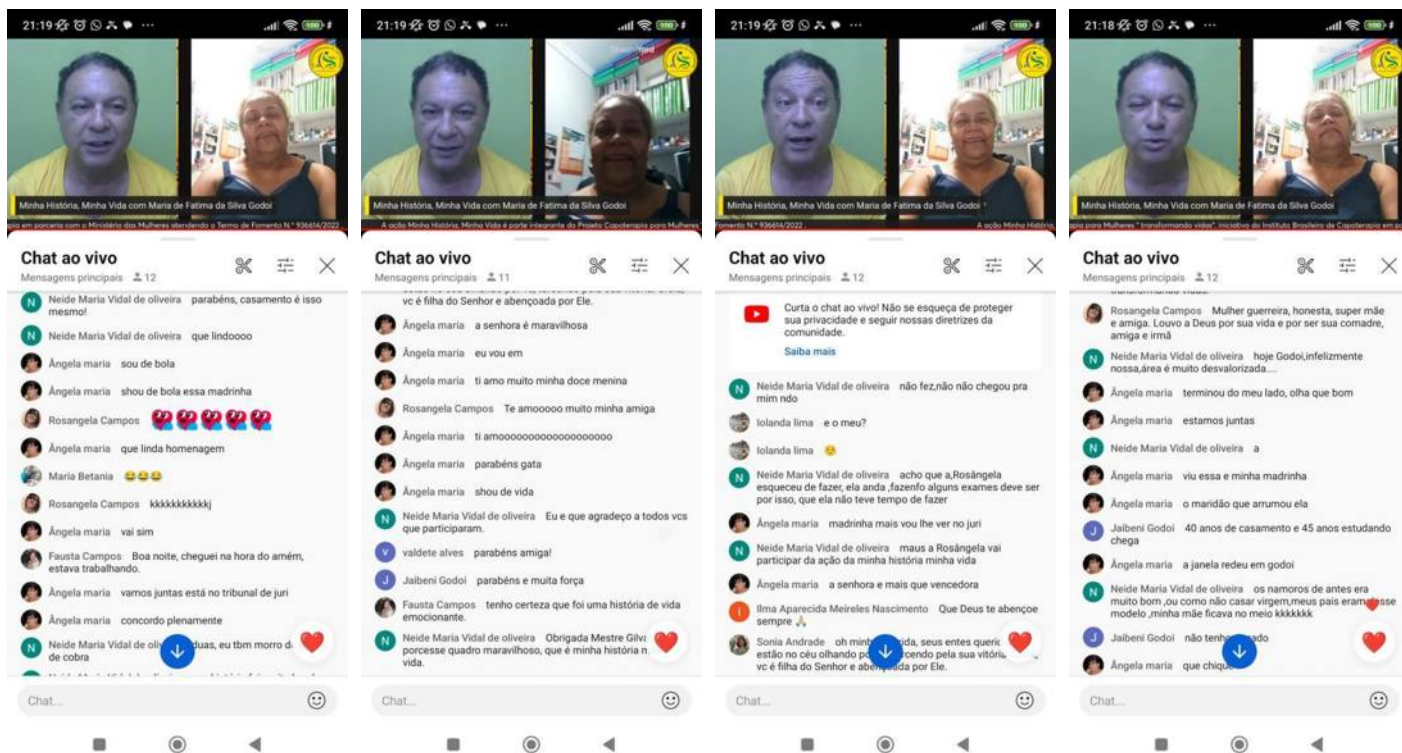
21:19

pia em parceria com o Ministério das Mulheres atendendo o Termo de Fomento N.º 936614/2022

Minha História, Minha Vida com Maria de Fatima da Silva Godoi

Chat ao vivo
Mensagens principais 12

N Neide Maria Vidal de oliveira parabéns, casamento é isso mesmo!
N Neide Maria Vidal de oliveira que lindoooo
Ângela maria sou de bola
Ângela maria shou de bola essa madrinha
Rosangela Campos 💘💘💘💘💘
Ângela maria que linda homenagem
Maria Betania 😂😂😂
Rosangela Campos kkkkkkkkkkkj
Ângela maria vai sim
Fausta Campos Boa noite, cheguei na hora do amém, estava trabalhando.
Ângela maria vamos juntas está no tribunal de juri
Ângela maria concordo plenamente
N Neide Maria Vidal de oliv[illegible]duas, eu tbm morro d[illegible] de cobra

Chat...

21:19

A acão Minha História, Minha Vida é parte integrante do Projeto Copoterapia para Mulheres

Minha História, Minha Vida com Maria de Fatima da Silva Godoi

Chat ao vivo
Mensagens principais 11

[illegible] vc é filha do Senhor e abençoada por Ele.
Ângela maria a senhora é maravilhosa
Ângela maria eu vou em
Ângela maria ti amo muito minha doce menina
Rosangela Campos Te amooooo muito minha amiga
Ângela maria ti amoooooooooooooooooooo
Ângela maria parabéns gata
Ângela maria shou de vida
N Neide Maria Vidal de oliveira Eu e que agradeço a todos vcs que participaram.
V valdete alves parabéns amiga!
J Jaibeni Godoi parabéns e muita força
Fausta Campos tenho certeza que foi uma história de vida emocionante.
N Neide Maria Vidal de oliveira Obrigada Mestre Gilv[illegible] porcesse quadro maravilhoso, que é minha história n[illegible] vida.

Chat...

21:19

Fomento N.º 936614/2022 A acão Minha História

Minha História, Minha Vida com Maria de Fatima da Silva Godoi

Chat ao vivo
Mensagens principais 12

Curta o chat ao vivo! Não se esqueça de proteger sua privacidade e seguir nossas diretrizes da comunidade.
Saiba mais

N Neide Maria Vidal de oliveira não fez,não não chegou pra mim ndo
Iolanda lima e o meu?
Iolanda lima 😊
N Neide Maria Vidal de oliveira acho que a,Rosângela esqueceu de fazer, ela anda ,fazenfo alguns exames deve ser por isso, que ela não teve tempo de fazer
Ângela maria madrinha mais vou lhe ver no juri
N Neide Maria Vidal de oliveira maus a Rosângela vai participar da ação da minha história minha vida
Ângela maria a senhora e mais que vencedora
I Ilma Aparecida Meireles Nascimento Que Deus te abençoe sempre 🙏
Sonia Andrade oh minh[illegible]ida, seus entes queri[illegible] estão no céu olhando po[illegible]cendo pela sua vitória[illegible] vc é filha do Senhor e abençoada por Ele.

Chat...

21:18

pia para Mulheres " transformando vidas", iniciativa do Instituto Brasileiro de Copoterapia em

Minha História, Minha Vida com Maria de Fatima da Silva Godoi

Chat ao vivo
Mensagens principais 12

Rosangela Campos Mulher guerreira, honesta, super mãe e amiga. Louvo a Deus por sua vida e por ser sua comadre, amiga e irmã
N Neide Maria Vidal de oliveira hoje Godoi,infelizmente nossa,área é muito desvalorizada....
Ângela maria terminou do meu lado, olha que bom
Ângela maria estamos juntas
N Neide Maria Vidal de oliveira a
Ângela maria viu essa e minha madrinha
Ângela maria o maridão que arrumou ela
J Jaibeni Godoi 40 anos de casamento e 45 anos estudando chega
Ângela maria a janela redeu em godoi
N Neide Maria Vidal de oliveira os namoros de antes era muito bom ,ou como não casar virgem,meus pais eram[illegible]sse modelo ,minha mãe ficava no meio kkkkkkk
J Jaibeni Godoi não tenh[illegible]ado
Ângela maria que chique

Chat...